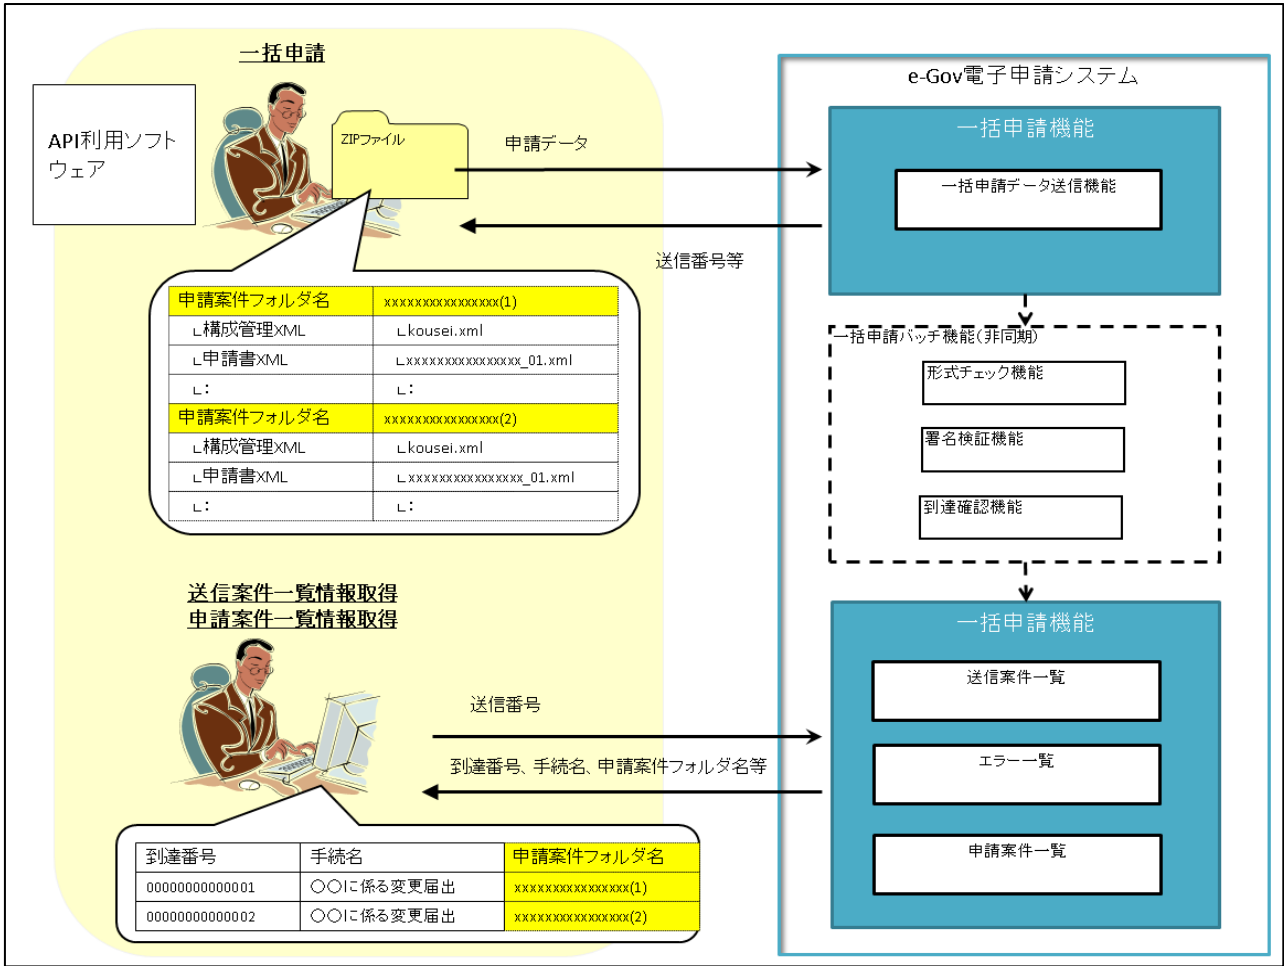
一括申請

API利用ソフトウェア

ZIPファイル

申請データ

送信番号等

| 申請案件フォルダ名 | xxxxxxxxxxxxxxxxx(1) |
|---|---|
| ∟構成管理XML | ∟kousei.xml |
| ∟申請書XML | ∟xxxxxxxxxxxxxxxxx_01.xml |
| ∟: | ∟: |
| 申請案件フォルダ名 | xxxxxxxxxxxxxxxxx(2) |
| ∟構成管理XML | ∟kousei.xml |
| ∟申請書XML | ∟xxxxxxxxxxxxxxxxx_01.xml |
| ∟: | ∟: |

e-Gov電子申請システム

一括申請機能

一括申請データ送信機能

一括申請バッチ機能(非同期)

形式チェック機能

署名検証機能

到達確認機能

一括申請機能

送信案件一覧

エラー一覧

申請案件一覧

送信案件一覧情報取得
申請案件一覧情報取得

送信番号

到達番号、手続名、申請案件フォルダ名等

| 到達番号 | 手続名 | 申請案件フォルダ名 |
|---|---|---|
| 00000000000001 | ○○に係る変更届出 | xxxxxxxxxxxxxxxxx(1) |
| 00000000000002 | ○○に係る変更届出 | xxxxxxxxxxxxxxxxx(2) |